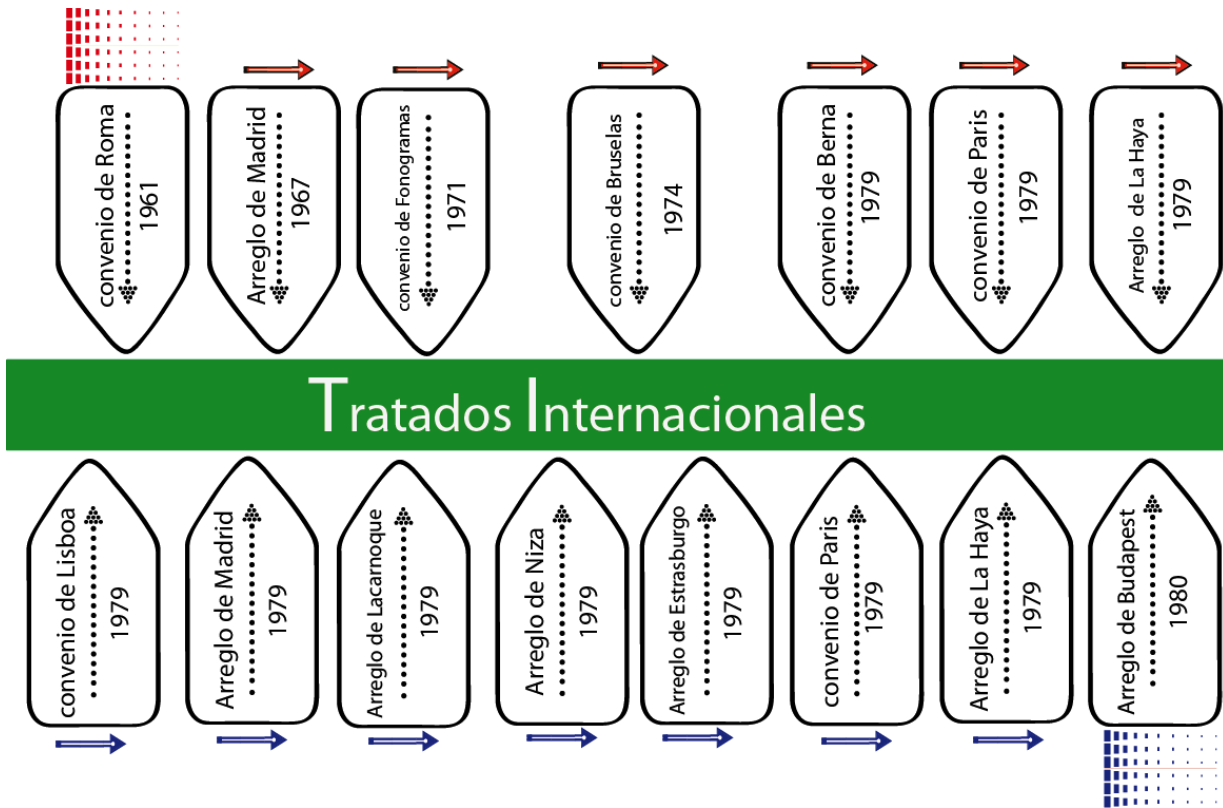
convenio de Roma
1961

Arreglo de Madrid
1967

convenio de Fonogramas
1971

convenio de Bruselas
1974

convenio de Berna
1979

convenio de Paris
1979

Arreglo de La Haya
1979

Tratados Internacionales

convenio de Lisboa
1979

Arreglo de Madrid
1979

Arreglo de Lacarnoque
1979

Arreglo de Niza
1979

Arreglo de Estrasburgo
1979

convenio de Paris
1979

Arreglo de La Haya
1979

Arreglo de Budapest
1980